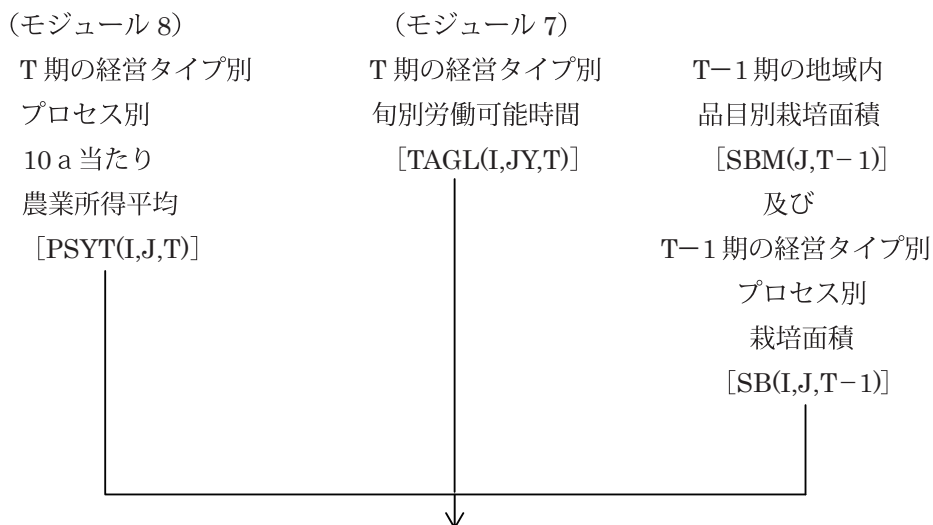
（モジュール 8）
T 期の経営タイプ別
プロセス別
10 a 当たり
農業所得平均
［PSYT(I,J,T)］

（モジュール 7）
T 期の経営タイプ別
旬別労働可能時間
［TAGL(I,JY,T)］

T−1 期の地域内
品目別栽培面積
［SBM(J,T−1)］
及び
T−1 期の経営タイプ別
プロセス別
栽培面積
［SB(I,J,T−1)］